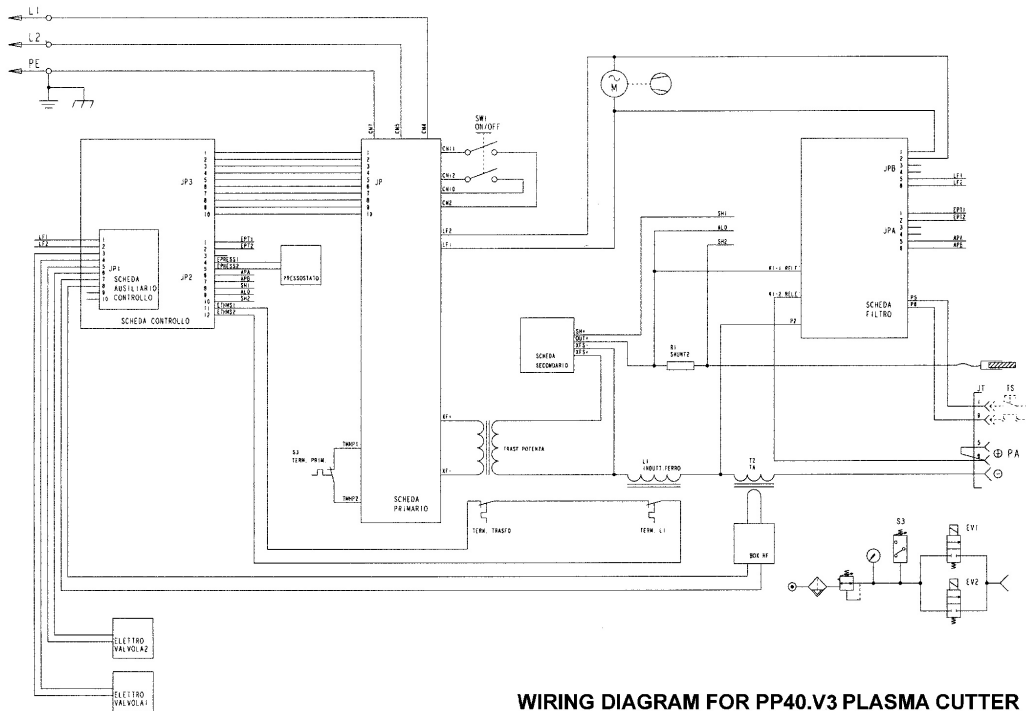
L1
L2
PE

SCHEDA CONTROLLO
JP3
1
2
3
4
5
6
7
8
9
10
JP2
1
2
3
4
5
6
7
8
9
10
11
12
EPT1
EPT2
EPRESS1
EPRESS2
APA
APB
SH1
ALO
SH2
ETHMS1
ETHMS2
PRESSOSTATO
LF1
LF2
JP1
1
2
3
4
5
6
7
8
9
10
SCHEDA AUSILIARIO CONTROLLO

CN7
CN5
CN4
JP
1
2
3
4
5
6
7
8
9
10
SW1
ON/OFF
CN11
CN12
CN10
CN2
LF2
LF1
XF+
XF-
TMHP1
TMHP2
S3
TERM. PRIM
SCHEDA PRIMARIO
TRASF POTENZA
TERM. TRASFO
TERM. L1

M

JPB
1
2
3
4
5
6
LF1
LF2
JPA
1
2
3
4
5
6
EPT1
EPT2
APA
APB
SCHEDA FILTRO
PS
PB
R1-2 RELE
R1-2 RELE
P2
SH1
ALO
SH2
SCHEDA SECONDARIO
SH+
OUT+
XFS
XFS
R1
SHUNTZ
L1
INDUTT.FERRO
T2
TA
BOX HF
JT
TS
PA
S3
EV1
EV2

ELETTRO VALVOLA2
ELETTRO VALVOLA1

WIRING DIAGRAM FOR PP40.V3 PLASMA CUTTER